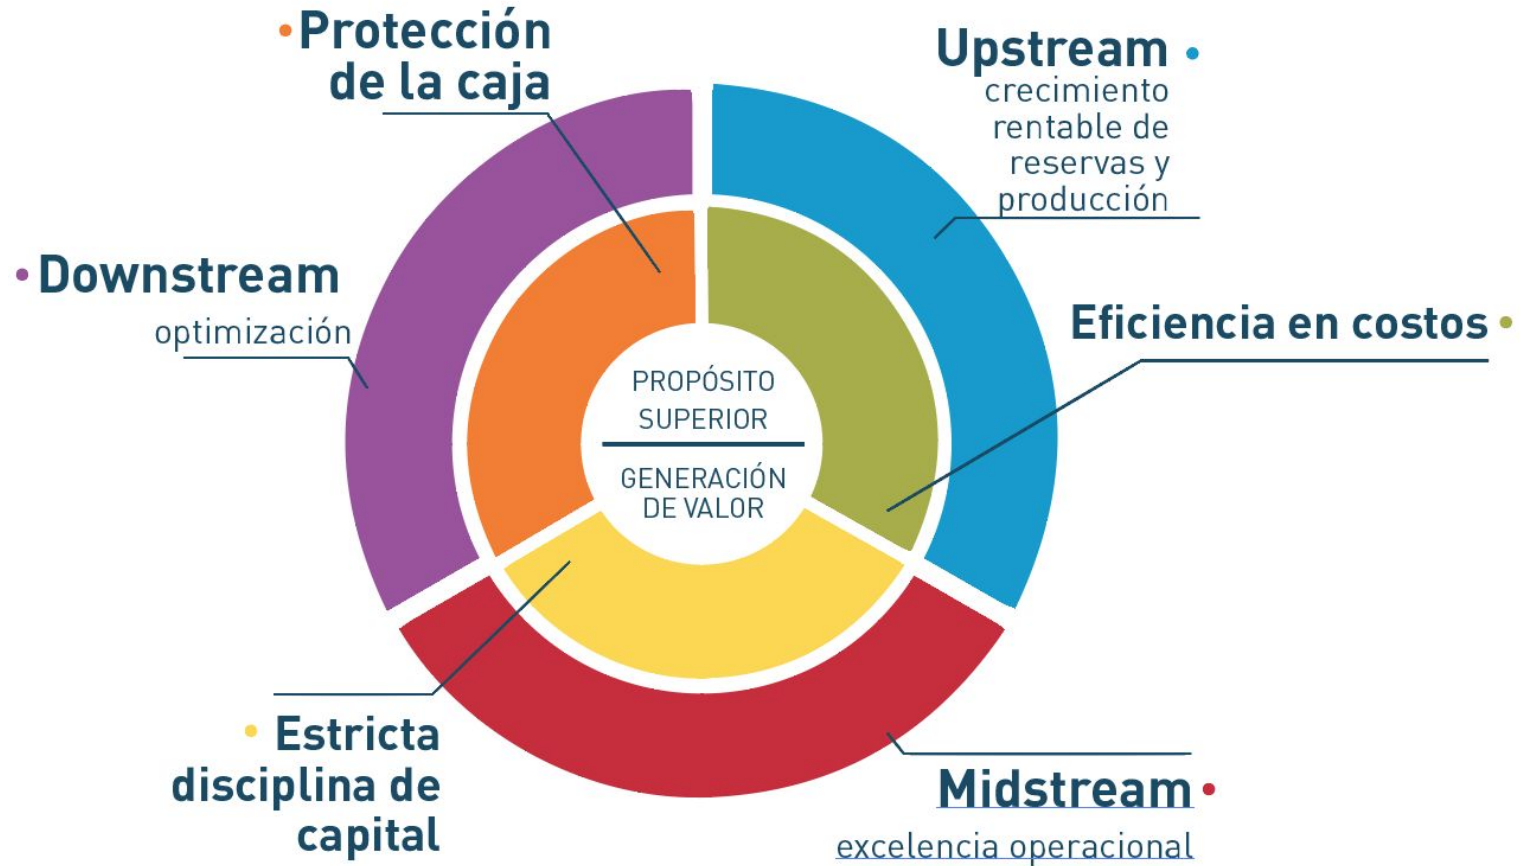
Protección de la caja

Upstream
crecimiento rentable de reservas y producción

Downstream
optimización

Eficiencia en costos

PROPÓSITO SUPERIOR

GENERACIÓN DE VALOR

Estricta disciplina de capital

Midstream
excelencia operacional